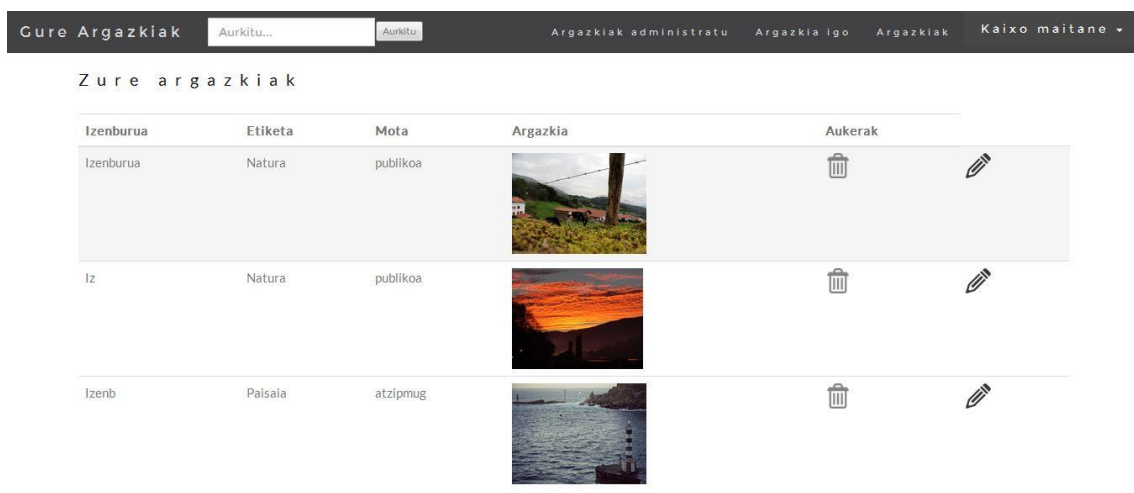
Gure Argazkiak Aurkitu... Aurkitu Argazkiak administratu Argazkia igo Argazkiak Kaixo maitane

Zure argazkiak

| Izenburua | Etiketa | Mota | Argazkia | Aukerak |
|---|---|---|---|---|
| Izenburua | Natura | publikoa | | |
| Iz | Natura | publikoa | | |
| Izenb | Paisaia | atzipmug | | |